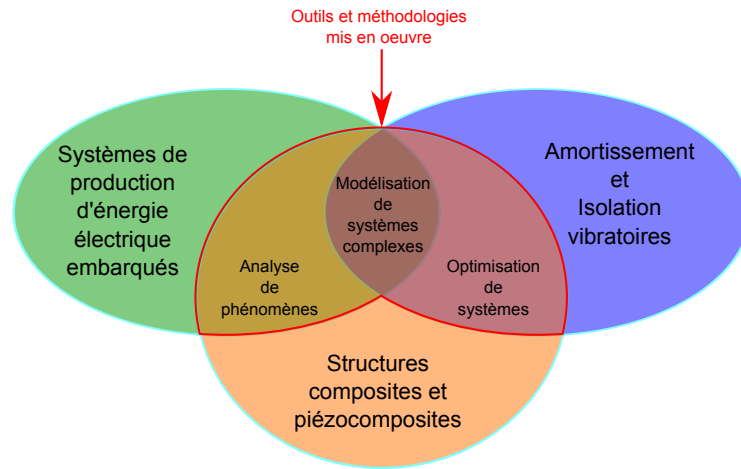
Outils et méthodologies mis en oeuvre

Systèmes de production d'énergie électrique embarqués

Amortissement et Isolation vibratoires

Modélisation de systèmes complexes

Analyse de phénomènes

Optimisation de systèmes

Structures composites et piézocomposites